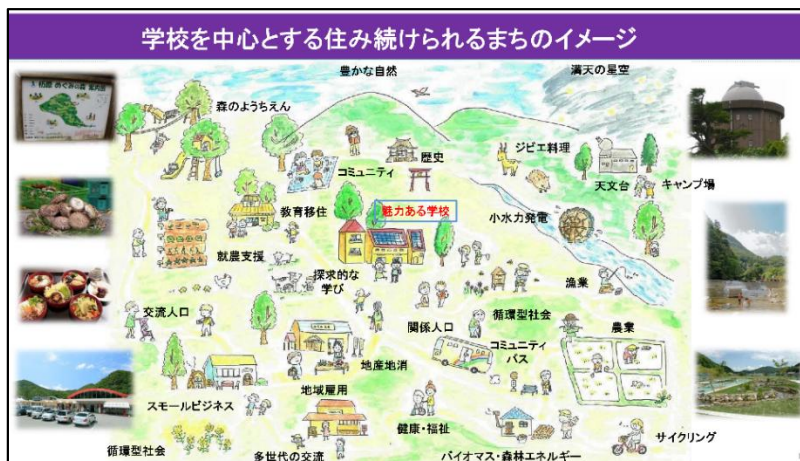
学校を中心とする住み続けられるまちのイメージ

豊かな自然

満天の星空

森のようちえん

歴史

ジビエ料理

コミュニティ

天文台

キャンプ場

教育移住

魅力ある学校

小水力発電

就農支援

探求的な学び

漁業

交流人口

関係人口

循環型社会

農業

コミュニティバス

地産地消

地域雇用

スモールビジネス

健康・福祉

循環型社会

多世代の交流

バイオマス・森林エネルギー

サイクリング